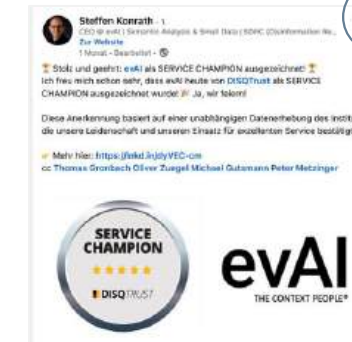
Steffen Konrath · 1
CEO @ eval | Semantic Analysis & Small Data | SDRC (Confirmation Re...
Zur Website
1 Monat · Bearbeitet · 🌐

🏆 Stolz und geehrt: evAI als SERVICE CHAMPION ausgezeichnet 🏆
Ich freu mich schon sehr, dass evAI heute von DISQ/Trust als SERVICE CHAMPION ausgezeichnet wurde! 🎉 Ja, wir feiern!

Diese Anerkennung basiert auf einer unabhängigen Datenerhebung des Instit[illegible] die unsere Leidenschaft und unseren Einsatz für exzellenten Service bestätig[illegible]

👉 Mehr hier: https://lnkd.in/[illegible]
cc Thomas Gronbach Oliver Zuegel Michael Gutmann Peter Metzinger

SERVICE CHAMPION
★★★★★
DISQ TRUST

evAI
THE CONTEXT PEOPLE®